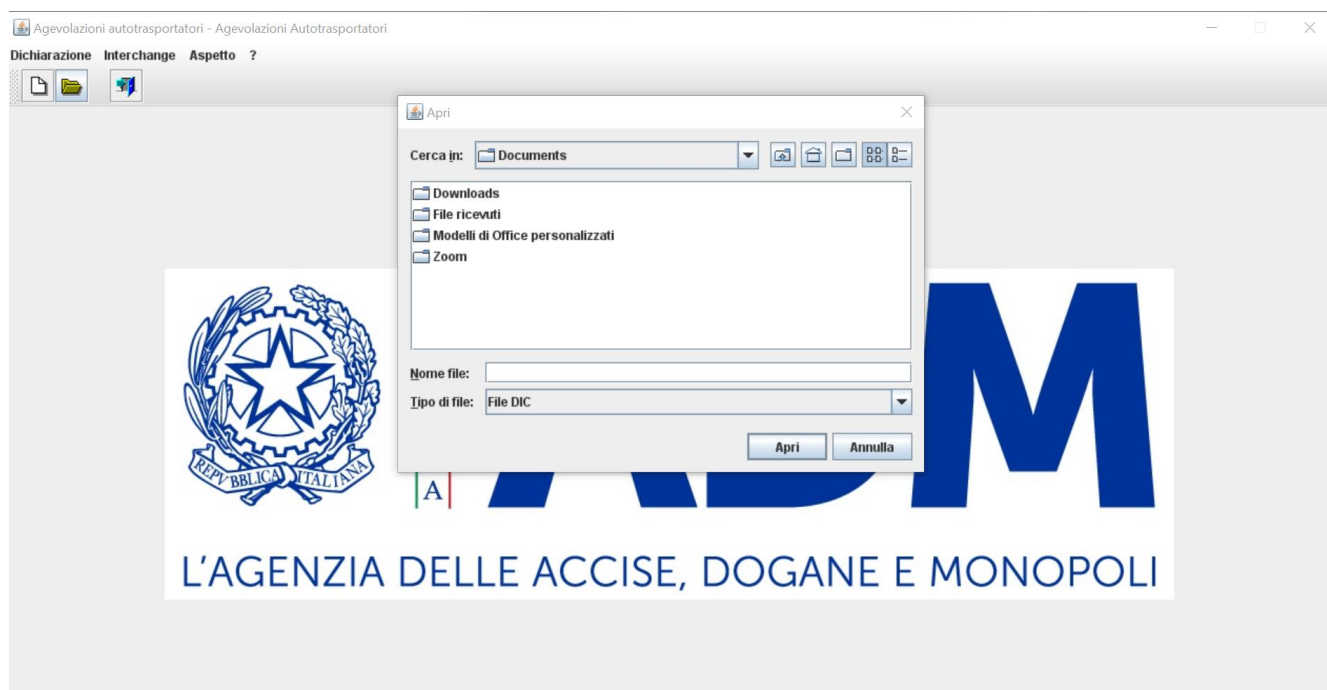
Agevolazioni autotrasportatori - Agevolazioni Autotrasportatori

Dichiarazione Interchange Aspetto ?

Apri

Cerca in: Documents

Downloads
File ricevuti
Modelli di Office personalizzati
Zoom

Nome file:

Tipo di file: File DIC

Apri Annulla

REPVBBLICA ITALIANA

A

M

L'AGENZIA DELLE ACCISE, DOGANE E MONOPOLI